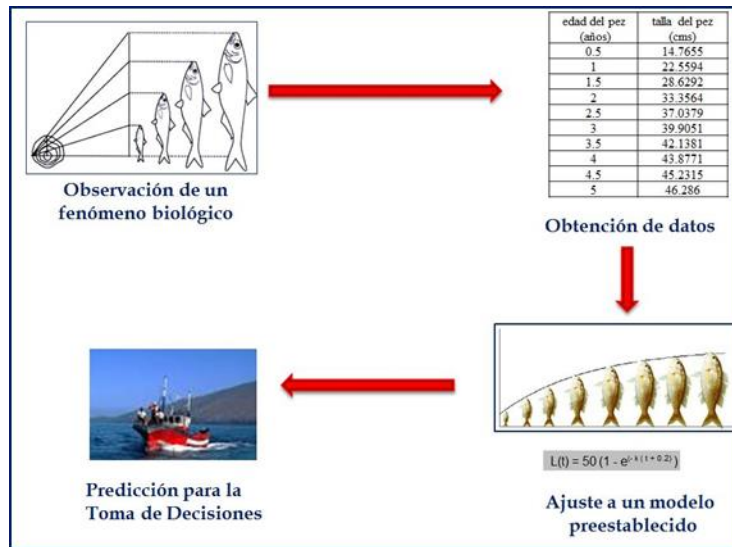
Observación de un fenómeno biológico

| edad del pez (años) | talla del pez (cms) |
|---|---|
| 0.5 | 14.7655 |
| 1 | 22.5594 |
| 1.5 | 28.6292 |
| 2 | 33.3564 |
| 2.5 | 37.0379 |
| 3 | 39.9051 |
| 3.5 | 42.1381 |
| 4 | 43.8771 |
| 4.5 | 45.2315 |
| 5 | 46.286 |

Obtención de datos

$L(t) = 50\,(1 - e^{-k\,(t + 0.2)})$

Ajuste a un modelo preestablecido

Predicción para la Toma de Decisiones